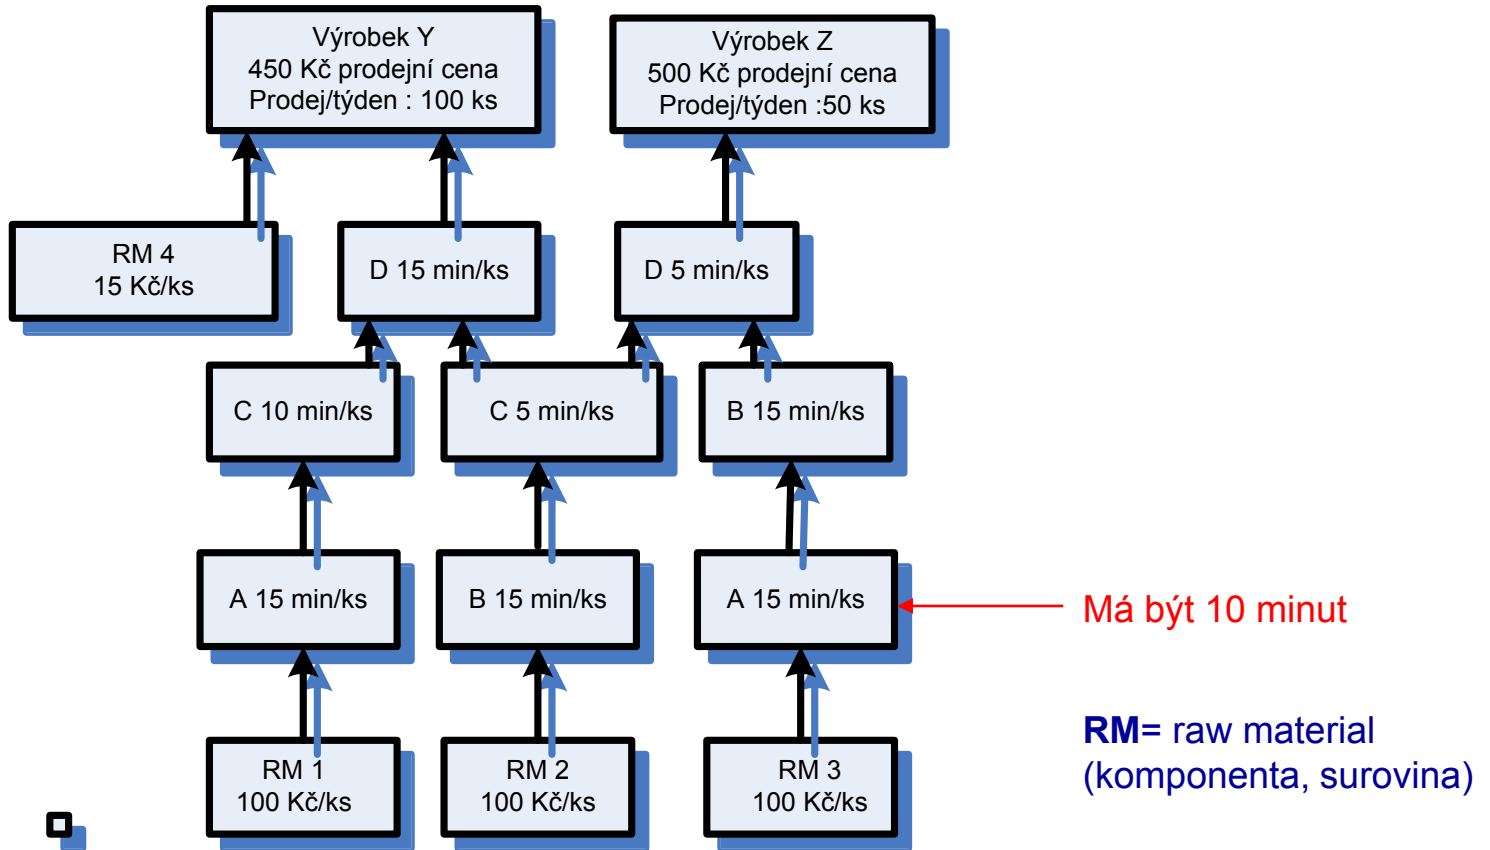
Výrobek Y
450 Kč prodejní cena
Prodej/týden : 100 ks

Výrobek Z
500 Kč prodejní cena
Prodej/týden :50 ks

RM 4
15 Kč/ks

D 15 min/ks

D 5 min/ks

C 10 min/ks

C 5 min/ks

B 15 min/ks

A 15 min/ks

B 15 min/ks

A 15 min/ks

Má být 10 minut

RM 1
100 Kč/ks

RM 2
100 Kč/ks

RM 3
100 Kč/ks

RM= raw material
(komponenta, surovina)